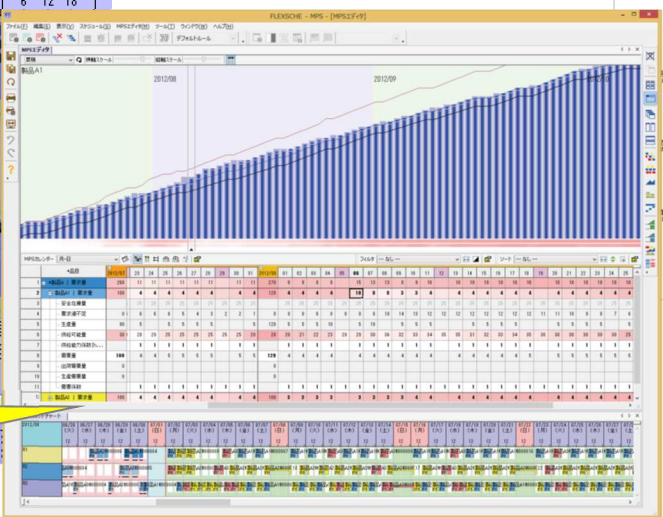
FLEXSCHE - MPS - [MPSエディタ]

ファイル(F) 編集(E) 表示(V) スケジュール(S) MPSエディタ(M) ツール(T) ウィンドウ(W) ヘルプ(H)

デフォルトルール

MPSエディタ

時間スケール 縦軸スケール

製品A1

2012/08

2012/09

MPSカレンダー 月-日

フィルタ --なし--

ソート --なし--

+品目

安全在庫量

要求量不足

生産量

供給可能量

供給能力(期待)

需要量

出荷需要量

生産需要量

需要保留

製品A1 | 要求量

2012/08

2012/09